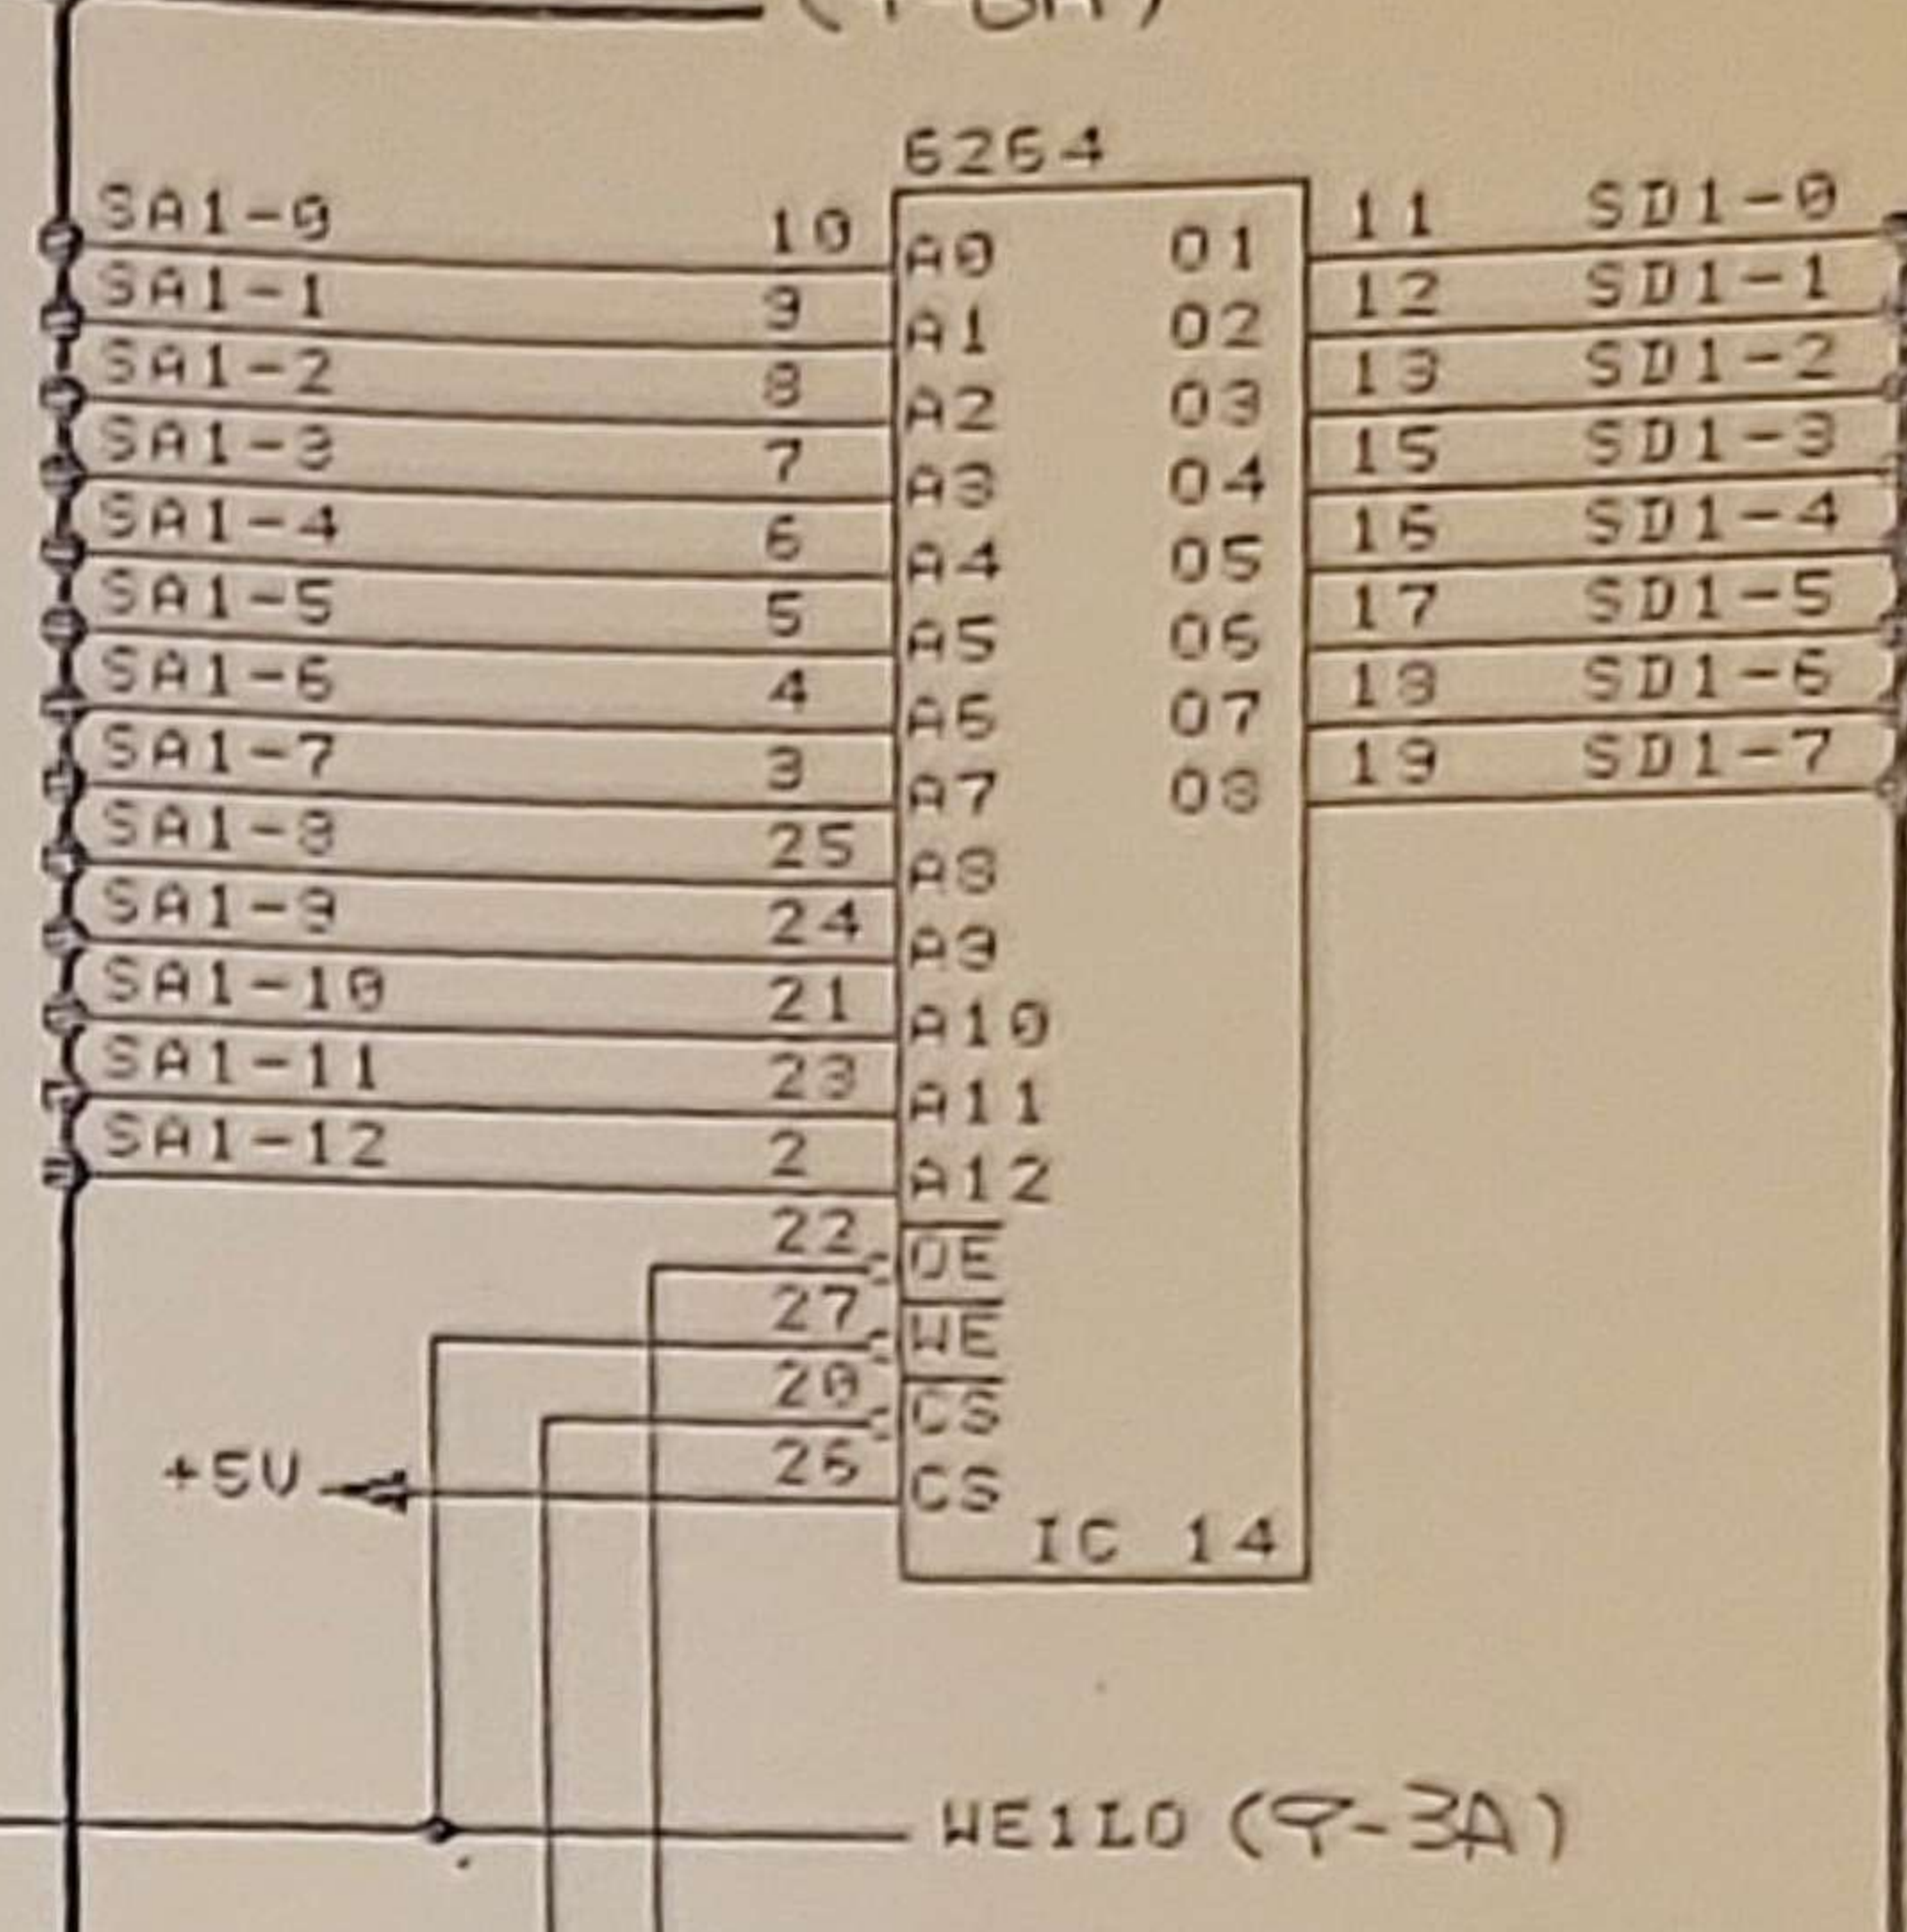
6264

SA1-0 10 A0 O1 11 SD1-0
SA1-1 9 A1 O2 12 SD1-1
SA1-2 8 A2 O3 13 SD1-2
SA1-3 7 A3 O4 15 SD1-3
SA1-4 6 A4 O5 16 SD1-4
SA1-5 5 A5 O6 17 SD1-5
SA1-6 4 A6 O7 18 SD1-6
SA1-7 3 A7 O8 19 SD1-7
SA1-8 25 A8
SA1-9 24 A9
SA1-10 21 A10
SA1-11 23 A11
SA1-12 2 A12
22 $\overline{OE}$
27 $\overline{WE}$
20 $\overline{CS}$
+5V 26 CS
IC 14

WE1LO (9-3A)